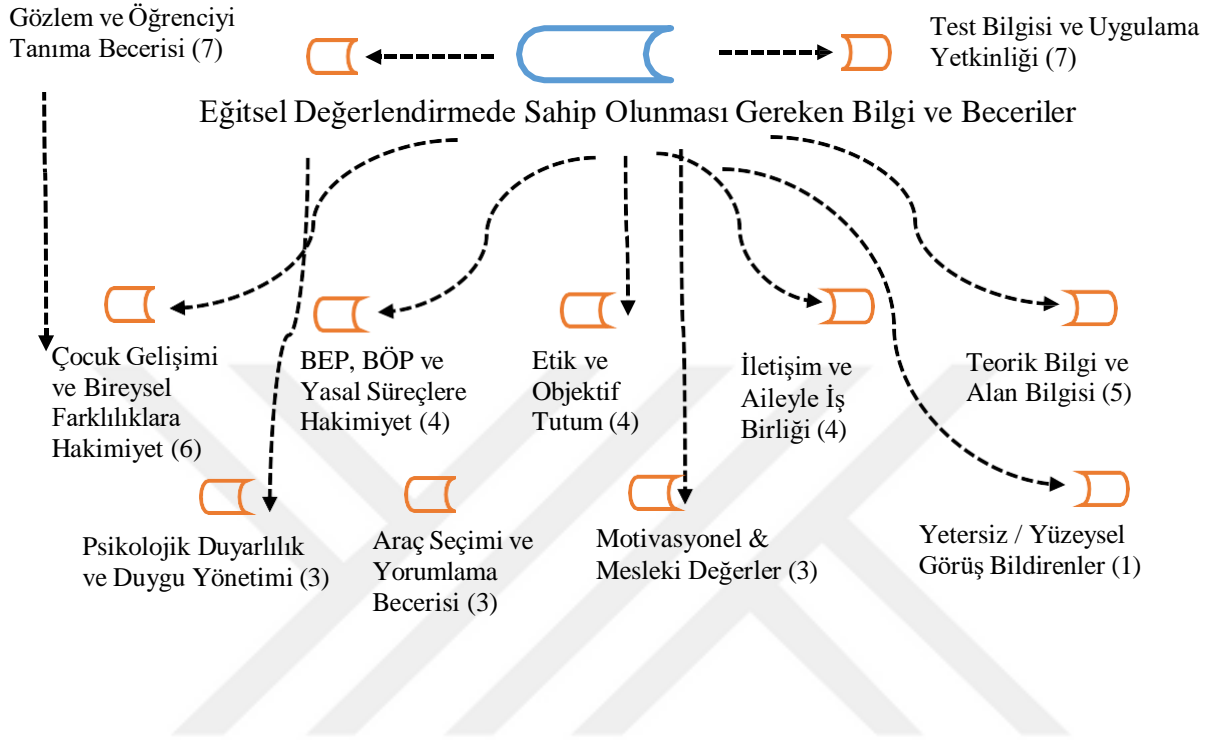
Gözlem ve Öğrenciyi Tanıma Becerisi (7)

Test Bilgisi ve Uygulama Yetkinliği (7)

Eğitsel Değerlendirmede Sahip Olunması Gereken Bilgi ve Beceriler

Çocuk Gelişimi ve Bireysel Farklılıklara Hakimiyet (6)

BEP, BÖP ve Yasal Süreçlere Hakimiyet (4)

Etik ve Objektif Tutum (4)

İletişim ve Aileyle İş Birliği (4)

Teorik Bilgi ve Alan Bilgisi (5)

Psikolojik Duyarlılık ve Duygu Yönetimi (3)

Araç Seçimi ve Yorumlama Becerisi (3)

Motivasyonel & Mesleki Değerler (3)

Yetersiz / Yüzeysel Görüş Bildirenler (1)